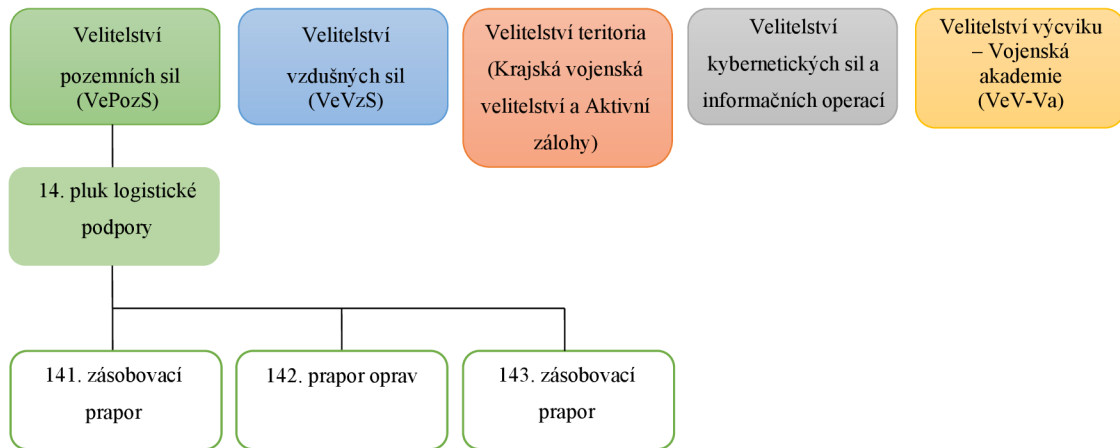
Velitelství pozemních sil (VePozS)

Velitelství vzdušných sil (VeVzS)

Velitelství teritoria (Krajská vojenská velitelství a Aktivní zálohy)

Velitelství kybernetických sil a informačních operací

Velitelství výcviku – Vojenská akademie (VeV-Va)

14. pluk logistické podpory

141. zásobovací prapor

142. prapor oprav

143. zásobovací prapor